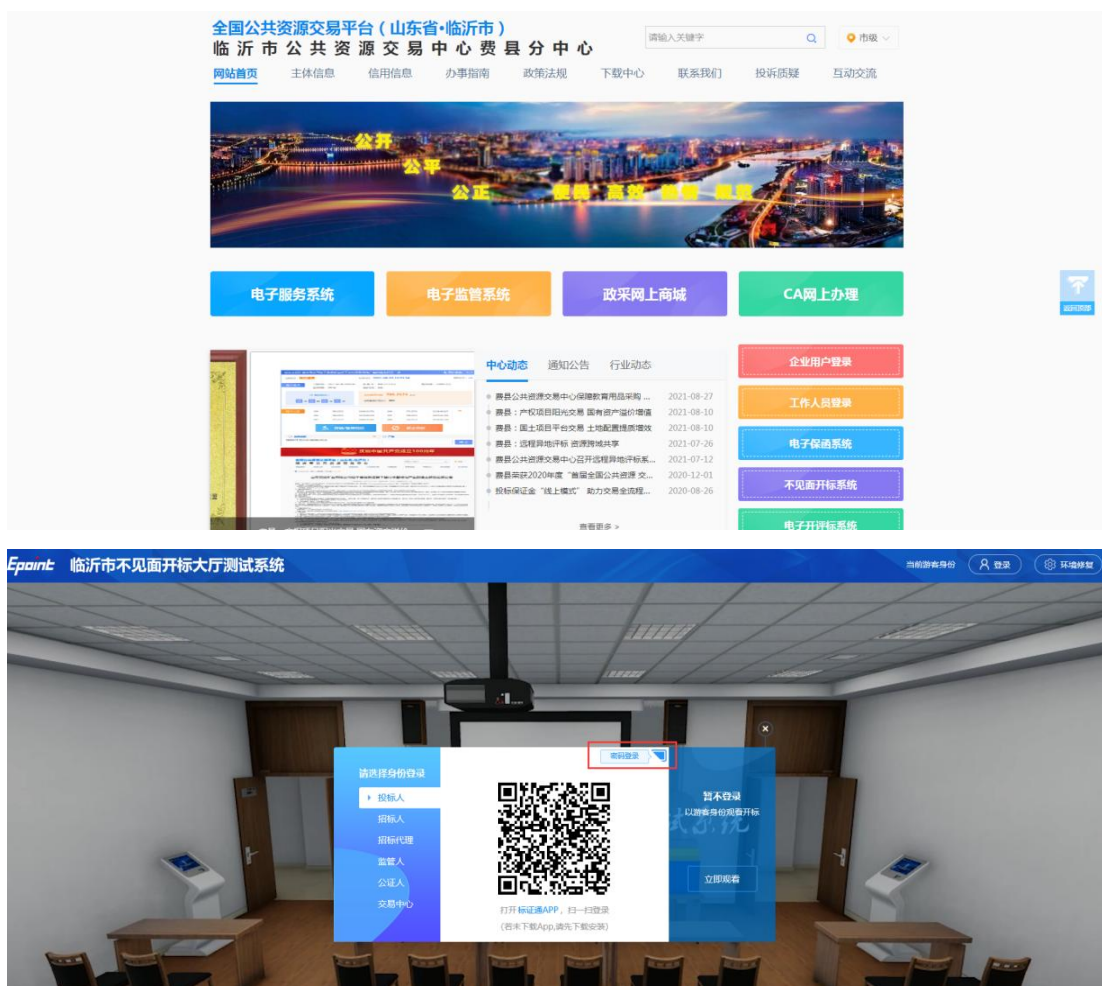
全国公共资源交易平台（山东省·临沂市）
临沂市公共资源交易中心费县分中心

请输入关键字
市级

网站首页　主体信息　信用信息　办事指南　政策法规　下载中心　联系我们　投诉质疑　互动交流

公开　公平　公正　便民　高效　廉洁　规范

电子服务系统　电子监管系统　政采网上商城　CA网上办理

返回顶部

中心动态　通知公告　行业动态

费县公共资源交易中心保障教育用品采购 ...　2021-08-27
费县：产权项目阳光交易 国有资产溢价增值　2021-08-10
费县：国土项目平台交易 土地配置提质增效　2021-08-10
费县：远程异地评标 资源跨域共享　2021-07-26
费县公共资源交易中心召开远程异地评标系...　2021-07-12
费县荣获2020年度"首届全国公共资源 交...　2020-12-01
投标保证金"线上模式" 助力交易全流程...　2020-08-26

查看更多 >

企业用户登录
工作人员登录
电子保函系统
不见面开标系统
电子开评标系统

Epoint　临沂市不见面开标大厅测试系统
当前游客身份　登录　环境检测

请选择身份登录
投标人
招标人
招标代理
监管人
公证人
交易中心

密码登录

打开 标证通APP，扫一扫登录
(若未下载App,请先下载安装)

暂不登录
以游客身份观看开标
立即观看